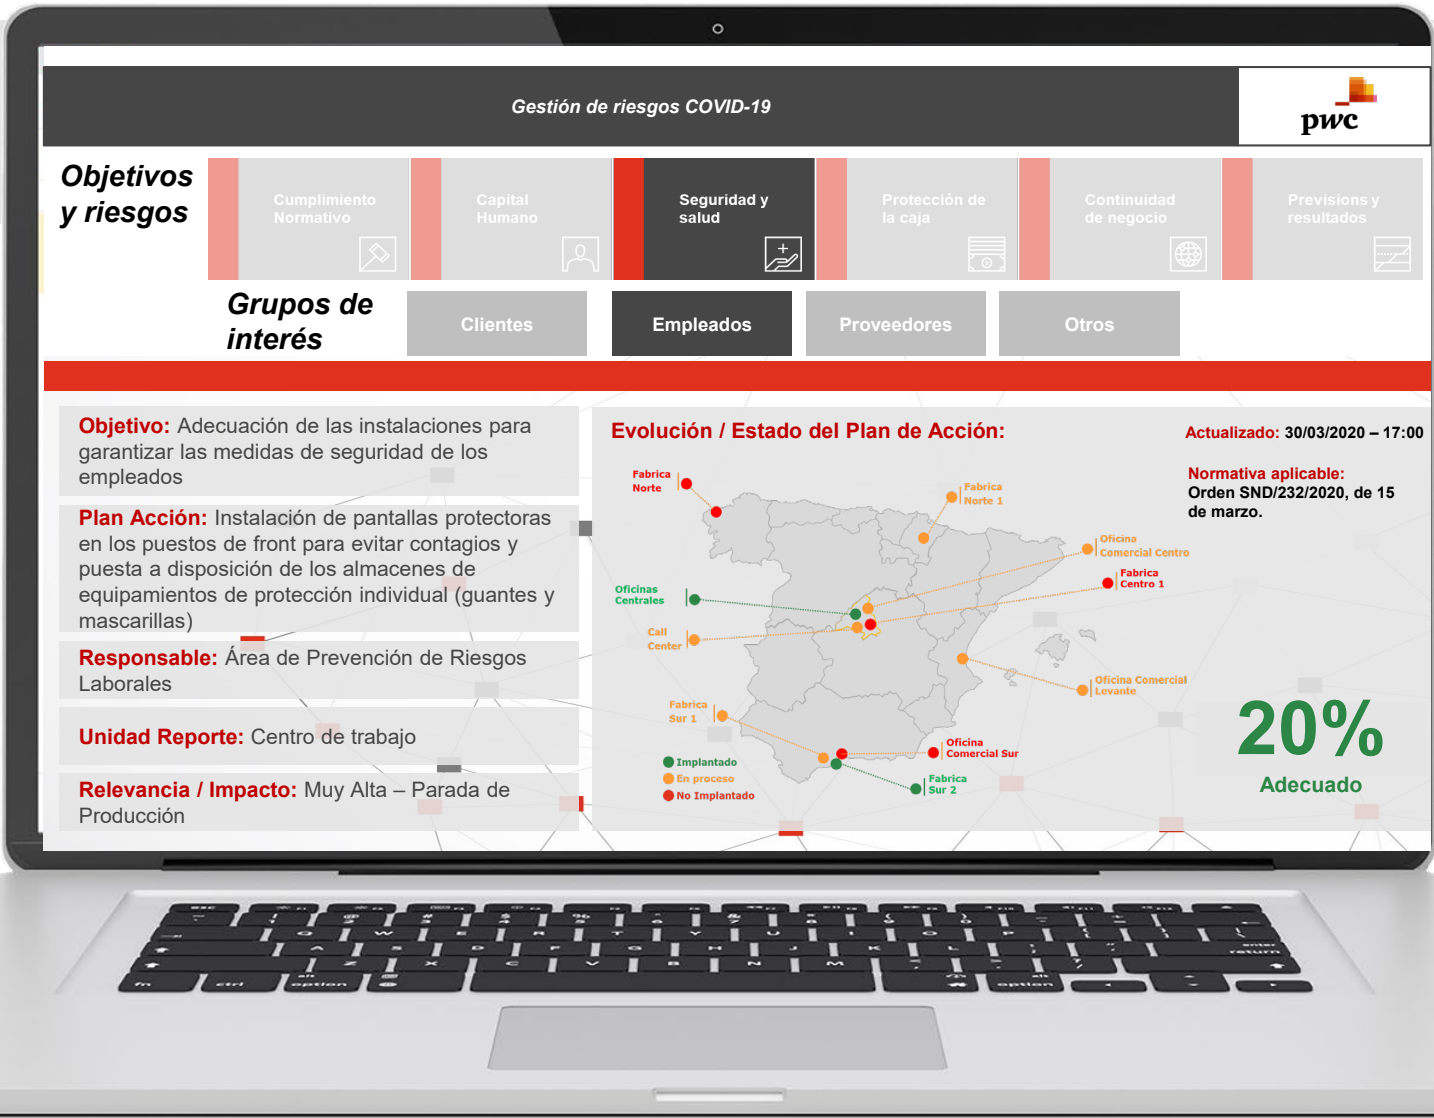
Gestión de riesgos COVID-19

pwc

Objetivos y riesgos

Cumplimiento Normativo

Capital Humano

Seguridad y salud

Protección de la caja

Continuidad de negocio

Previsions y resultados

Grupos de interés

Clientes

Empleados

Proveedores

Otros

Objetivo: Adecuación de las instalaciones para garantizar las medidas de seguridad de los empleados

Plan Acción: Instalación de pantallas protectoras en los puestos de front para evitar contagios y puesta a disposición de los almacenes de equipamientos de protección individual (guantes y mascarillas)

Responsable: Área de Prevención de Riesgos Laborales

Unidad Reporte: Centro de trabajo

Relevancia / Impacto: Muy Alta – Parada de Producción

Evolución / Estado del Plan de Acción:

Actualizado: 30/03/2020 – 17:00

Normativa aplicable: Orden SND/232/2020, de 15 de marzo.

Fabrica Norte

Fabrica Norte 1

Oficina Comercial Centro

Fabrica Centro 1

Oficinas Centrales

Call Center

Oficina Comercial Levante

Fabrica Sur 1

Oficina Comercial Sur

Fabrica Sur 2

Implantado

En proceso

No Implantado

20%

Adecuado

esc

option

ctrl

fn

return

enter

alt

option